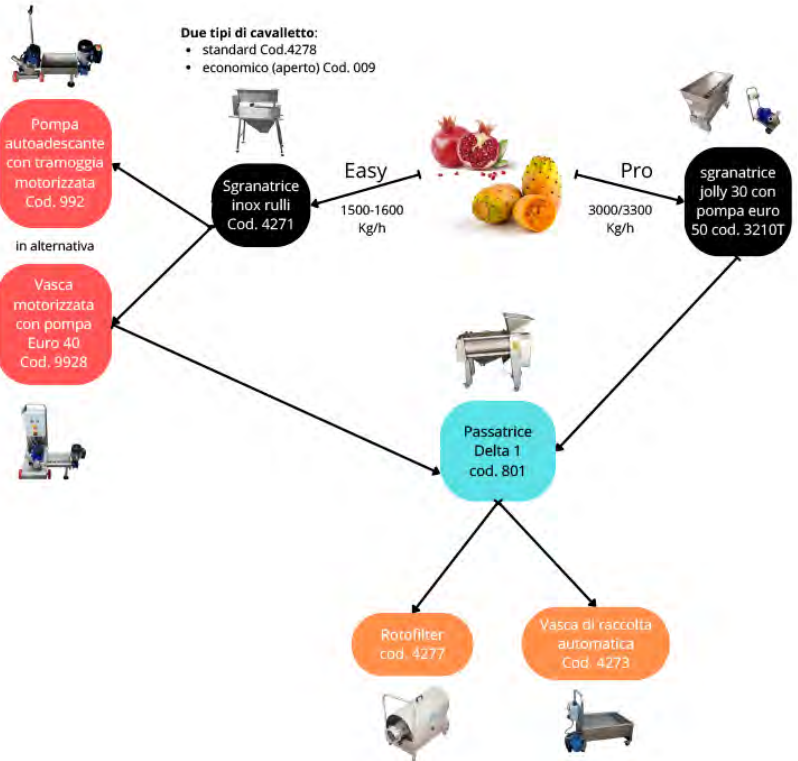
Due tipi di cavalletto:
- standard Cod.4278
- economico (aperto) Cod. 009

Pompa autoadescante con tramoggia motorizzata Cod. 992

in alternativa

Vasca motorizzata con pompa Euro 40 Cod. 9928

Sgranatrice inox rulli Cod. 4271

Easy

1500-1600 Kg/h

Pro

3000/3300 Kg/h

sgranatrice jolly 30 con pompa euro 50 cod. 3210T

Passatrice Delta 1 cod. 801

Rotofilter cod. 4277

Vasca di raccolta automatica Cod. 4273